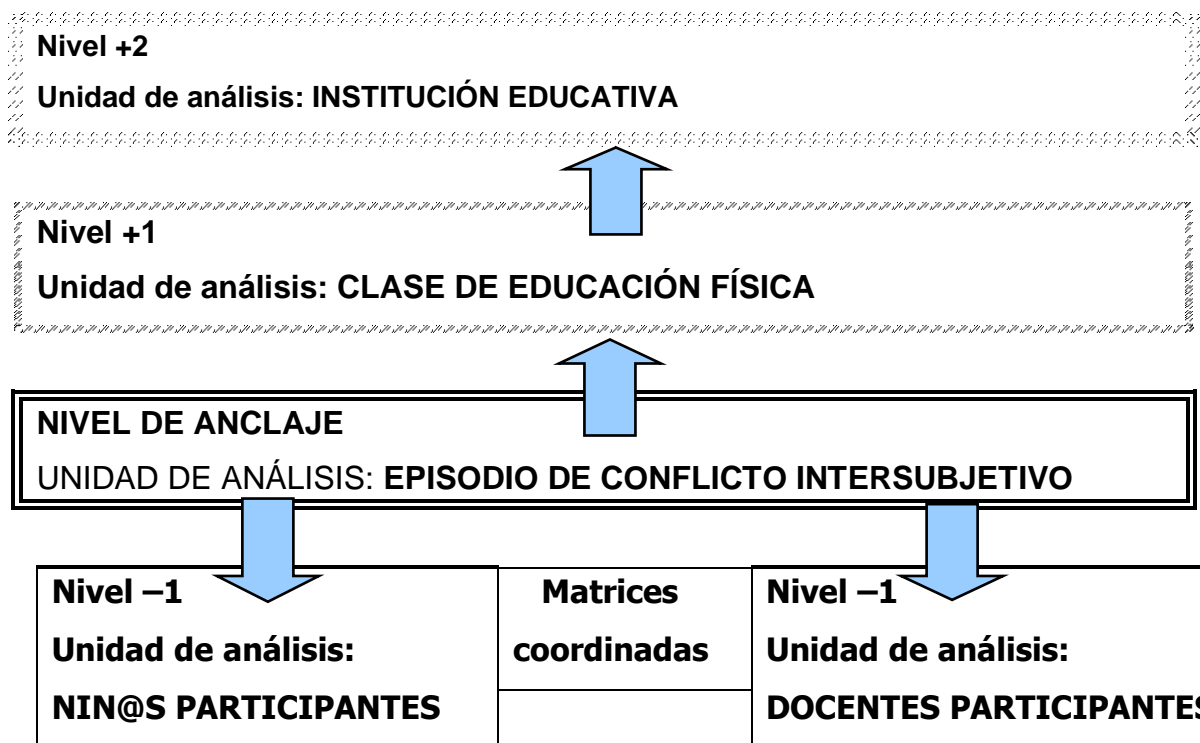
Nivel +2

Unidad de análisis: INSTITUCIÓN EDUCATIVA

Nivel +1

Unidad de análisis: CLASE DE EDUCACIÓN FÍSICA

NIVEL DE ANCLAJE

UNIDAD DE ANÁLISIS: EPISODIO DE CONFLICTO INTERSUBJETIVO

| Nivel –1 Unidad de análisis: NIN@S PARTICIPANTES | Matrices coordinadas | Nivel –1 Unidad de análisis: DOCENTES PARTICIPANTES |
|---|---|---|